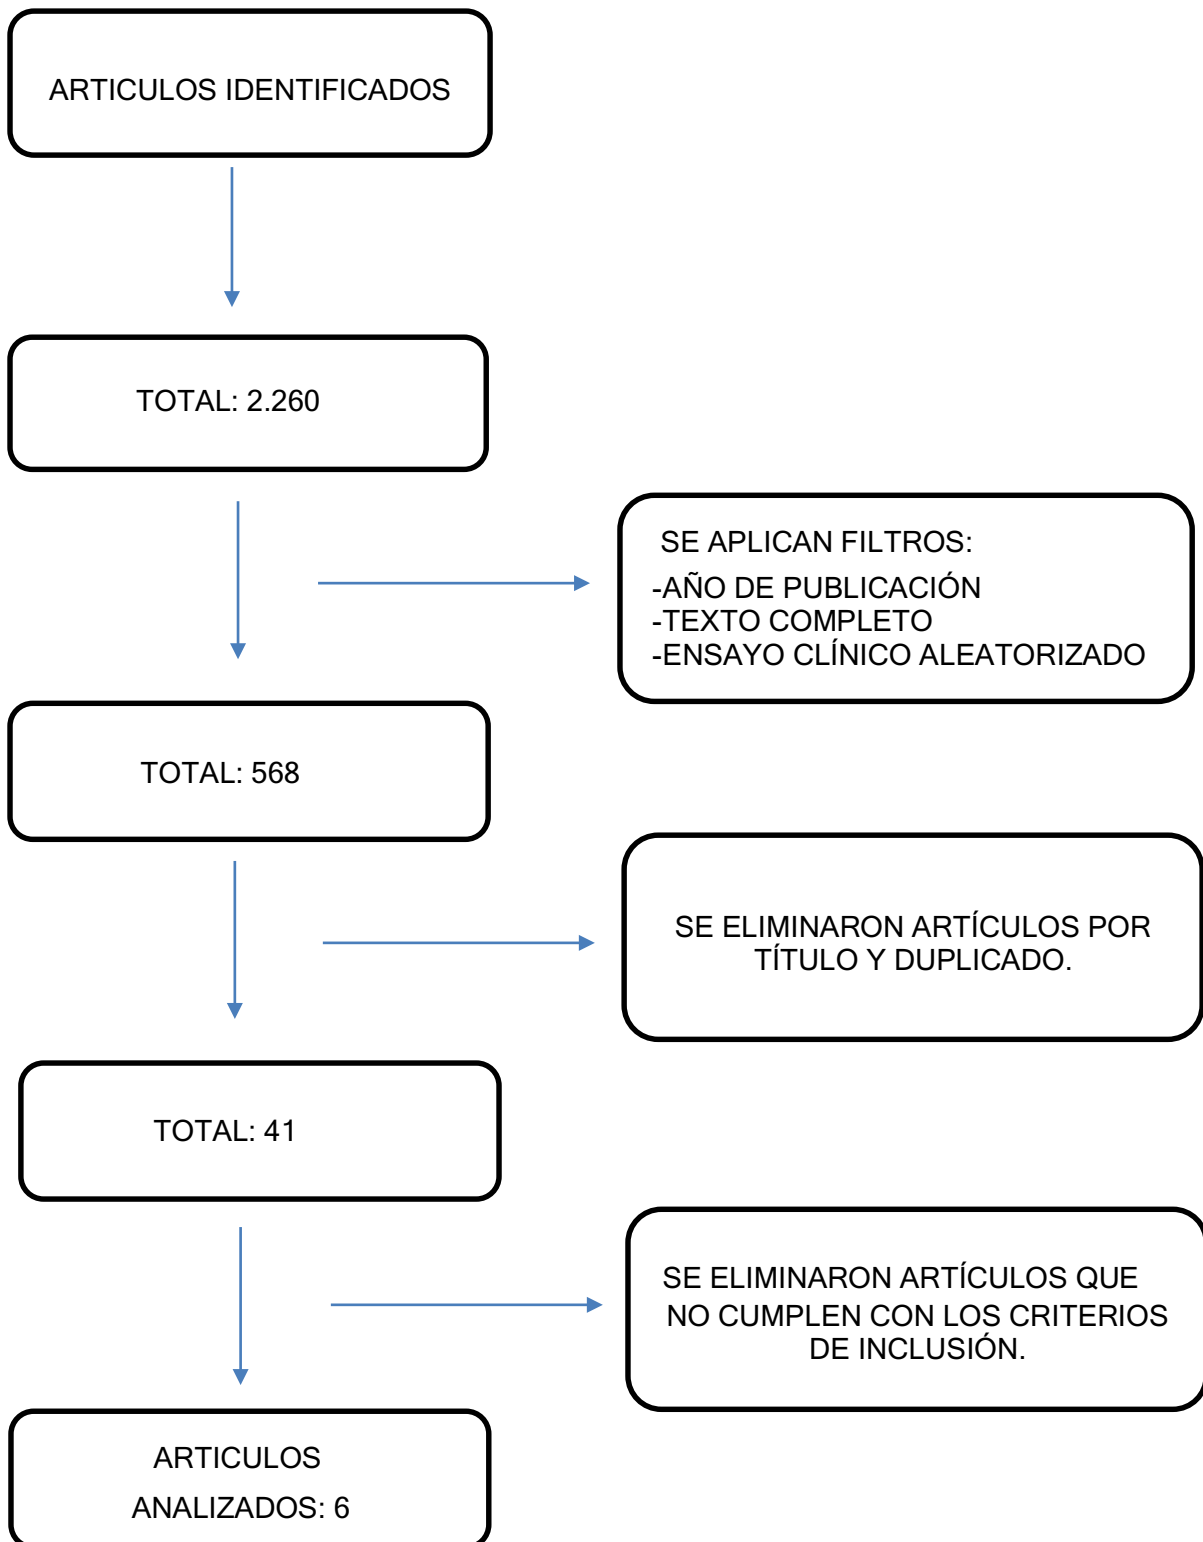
ARTICULOS IDENTIFICADOS

TOTAL: 2.260

SE APLICAN FILTROS:
-AÑO DE PUBLICACIÓN
-TEXTO COMPLETO
-ENSAYO CLÍNICO ALEATORIZADO

TOTAL: 568

SE ELIMINARON ARTÍCULOS POR TÍTULO Y DUPLICADO.

TOTAL: 41

SE ELIMINARON ARTÍCULOS QUE NO CUMPLEN CON LOS CRITERIOS DE INCLUSIÓN.

ARTICULOS ANALIZADOS: 6